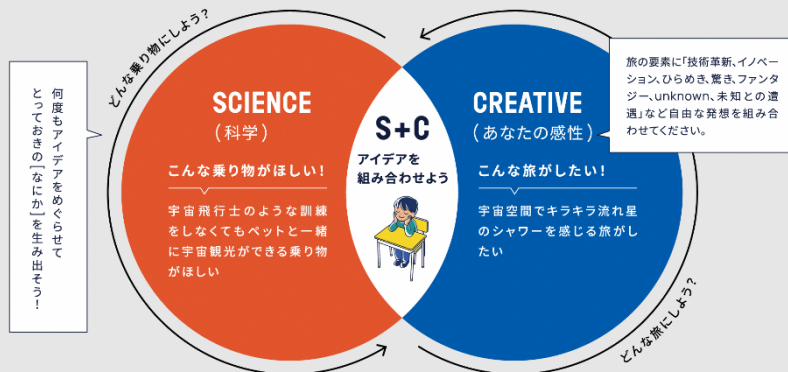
何度もアイデアをめぐらせて
とっておきの「なにか」を生み出そう!

どんな乗り物にしよう?

SCIENCE
(科学)

こんな乗り物がほしい!

宇宙飛行士のような訓練をしなくてもペットと一緒に宇宙観光ができる乗り物がほしい

S+C
アイデアを組み合わせよう

CREATIVE
(あなたの感性)

こんな旅がしたい!

宇宙空間でキラキラ流れ星のシャワーを感じる旅がしたい

旅の要素に「技術革新、イノベーション、ひらめき、驚き、ファンタジー、unknown、未知との遭遇」など自由な発想を組み合わせてください。

どんな旅にしよう?